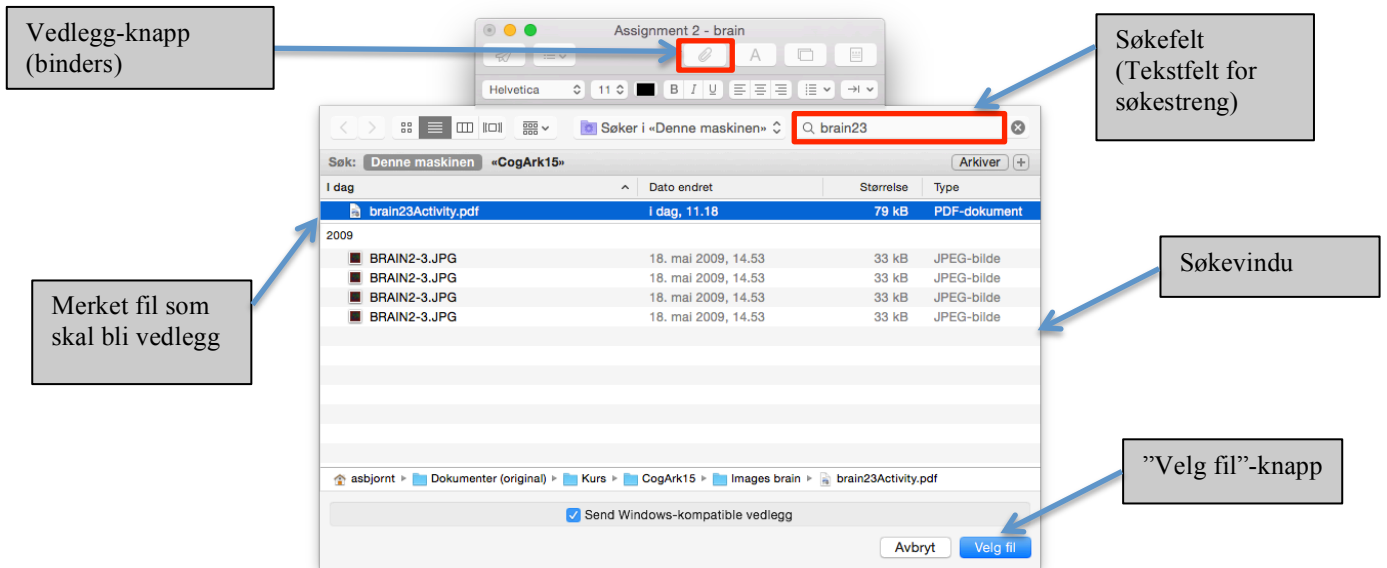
Vedlegg-knapp (binders)

Assignment 2 - brain

Helvetica 11 B I U

Søkefelt (Tekstfelt for søkestreng)

Søker i «Denne maskinen» brain23

Søk: Denne maskinen «CogArk15» Arkiver +

| I dag | Dato endret | Størrelse | Type |
|---|---|---|---|
| brain23Activity.pdf | i dag, 11.18 | 79 kB | PDF-dokument |
| 2009 | | | |
| BRAIN2-3.JPG | 18. mai 2009, 14.53 | 33 kB | JPEG-bilde |
| BRAIN2-3.JPG | 18. mai 2009, 14.53 | 33 kB | JPEG-bilde |
| BRAIN2-3.JPG | 18. mai 2009, 14.53 | 33 kB | JPEG-bilde |
| BRAIN2-3.JPG | 18. mai 2009, 14.53 | 33 kB | JPEG-bilde |

Søkevindu

Merket fil som skal bli vedlegg

asbjornt ▸ Dokumenter (original) ▸ Kurs ▸ CogArk15 ▸ Images brain ▸ brain23Activity.pdf

”Velg fil”-knapp

Send Windows-kompatible vedlegg

Avbryt Velg fil